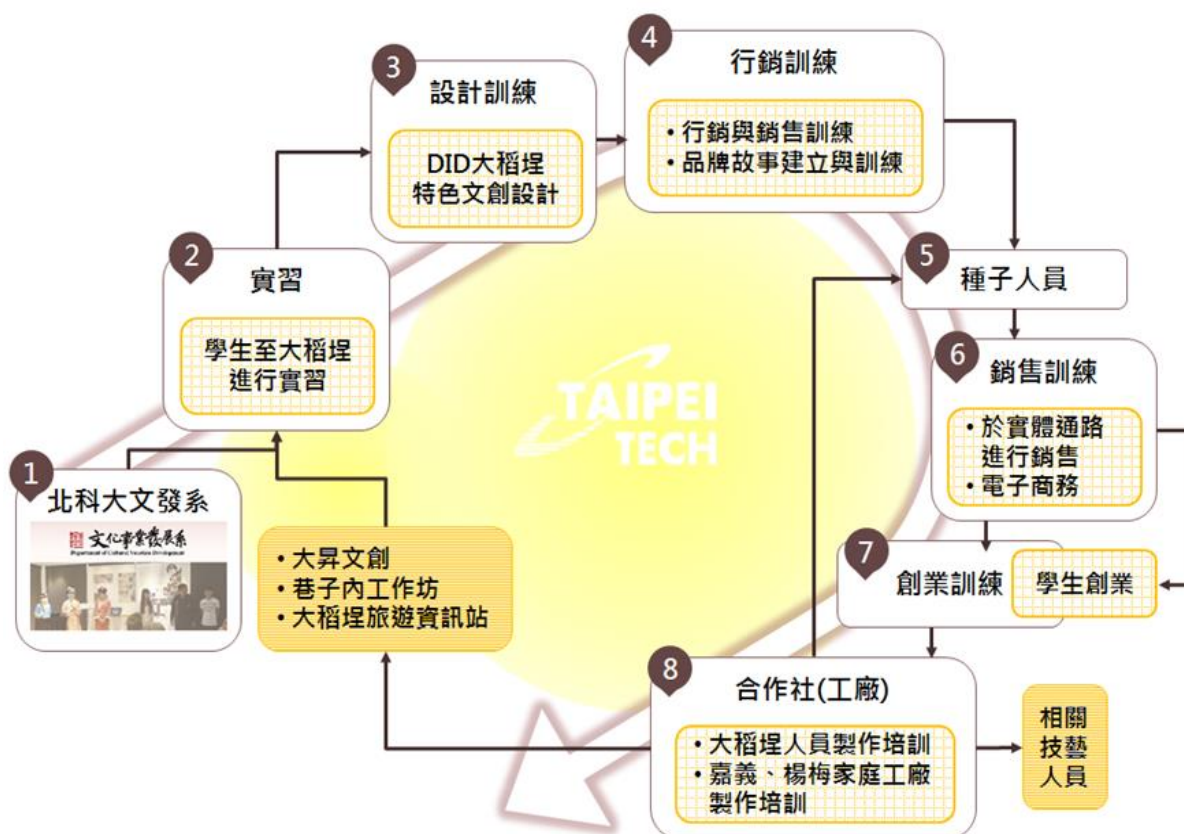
1
北科大文發系
文化事業發展系
Department of Cultural Vocation Development

2
實習
學生至大稻埕進行實習

3
設計訓練
DID大稻埕特色文創設計

4
行銷訓練
•行銷與銷售訓練
•品牌故事建立與訓練

5
種子人員

6
銷售訓練
•於實體通路進行銷售
•電子商務

7
創業訓練
學生創業

8
合作社(工廠)
•大稻埕人員製作培訓
•嘉義、楊梅家庭工廠製作培訓

相關技藝人員

•大昇文創
•巷子內工作坊
•大稻埕旅遊資訊站

TAIPEI TECH